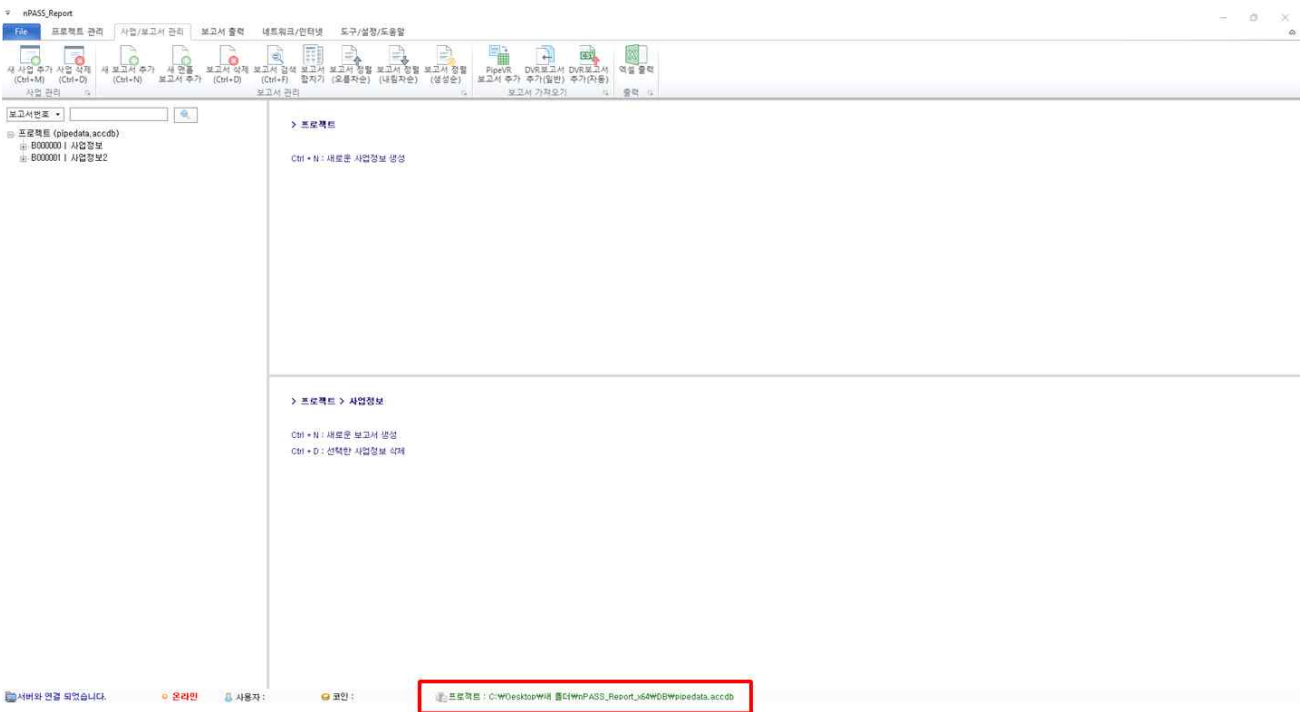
nPASS_Report

File 프로젝트 관리 사업/보고서 관리 보고서 출력 네트워크/인터넷 도구/설정/도움말

새 사업 추가 (Ctrl+M) 사업 삭제 (Ctrl+D) 새 보고서 추가 (Ctrl+N) 새 연품 보고서 추가 보고서 삭제 (Ctrl+D) 보고서 검색 (Ctrl+F) 보고서 합치기 보고서 정렬 (오름차순) 보고서 정렬 (내림차순) 보고서 정렬 (생성순) PipeVR 보고서 추가 DVR보고서 추가(일반) DVR보고서 추가(자동) 엑셀 출력

사업 관리 보고서 관리 보고서 가져오기 출력

보고서번호

프로젝트 (pipedata.accdb)
B000000 | 사업정보
B000001 | 사업정보2

> 프로젝트

Ctrl + N : 새로운 사업정보 생성

> 프로젝트 > 사업정보

Ctrl + N : 새로운 보고서 생성
Ctrl + D : 선택한 사업정보 삭제

서버와 연결 되었습니다. 온라인 사용자 : 코인 : 프로젝트 : C:₩Desktop₩새 폴더₩nPASS_Report_x64₩DB₩pipedata.accdb